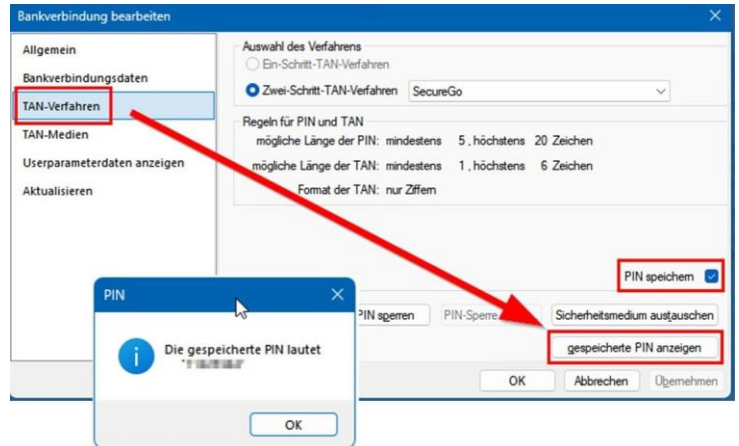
Bankverbindung bearbeiten

Allgemein
Bankverbindungsdaten
TAN-Verfahren
TAN-Medien
Userparameterdaten anzeigen
Aktualisieren

Auswahl des Verfahrens
Ein-Schritt-TAN-Verfahren
Zwei-Schritt-TAN-Verfahren SecureGo

Regeln für PIN und TAN
mögliche Länge der PIN: mindestens 5, höchstens 20 Zeichen
mögliche Länge der TAN: mindestens 1, höchstens 6 Zeichen
Format der TAN: nur Ziffern

PIN speichern

PIN sperren PIN-Sperre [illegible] Sicherheitsmedium austauschen
gespeicherte PIN anzeigen

OK Abbrechen Übernehmen

PIN
Die gespeicherte PIN lautet
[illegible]
OK